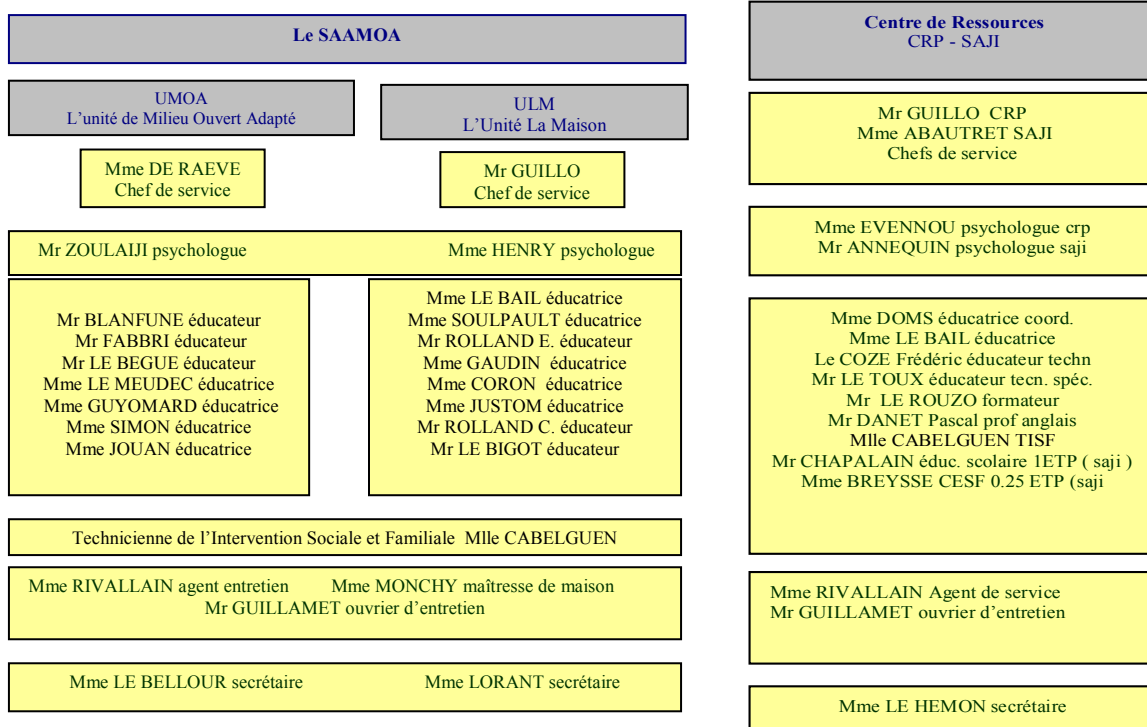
Le SAAMOA

UMOA
L'unité de Milieu Ouvert Adapté

ULM
L'Unité La Maison

Mme DE RAEVE
Chef de service

Mr GUILLO
Chef de service

Mr ZOULAIJI psychologue

Mme HENRY psychologue

Mr BLANFUNE éducateur
Mr FABBRI éducateur
Mr LE BEGUE éducateur
Mme LE MEUDEC éducatrice
Mme GUYOMARD éducatrice
Mme SIMON éducatrice
Mme JOUAN éducatrice

Mme LE BAIL éducatrice
Mme SOULPAULT éducatrice
Mr ROLLAND E. éducateur
Mme GAUDIN éducatrice
Mme CORON éducatrice
Mme JUSTOM éducatrice
Mr ROLLAND C. éducateur
Mr LE BIGOT éducateur

Technicienne de l'Intervention Sociale et Familiale Mlle CABELGUEN

Mme RIVALLAIN agent entretien Mme MONCHY maîtresse de maison
Mr GUILLAMET ouvrier d'entretien

Mme LE BELLOUR secrétaire Mme LORANT secrétaire

Centre de Ressources
CRP - SAJI

Mr GUILLO CRP
Mme ABAUTRET SAJI
Chefs de service

Mme EVENNOU psychologue crp
Mr ANNEQUIN psychologue saji

Mme DOMS éducatrice coord.
Mme LE BAIL éducatrice
Le COZE Frédéric éducateur techn
Mr LE TOUX éducateur tecn. spéc.
Mr LE ROUZO formateur
Mr DANET Pascal prof anglais
Mlle CABELGUEN TISF
Mr CHAPALAIN éduc. scolaire 1ETP ( saji )
Mme BREYSSE CESF 0.25 ETP (saji

Mme RIVALLAIN Agent de service
Mr GUILLAMET ouvrier d'entretien

Mme LE HEMON secrétaire